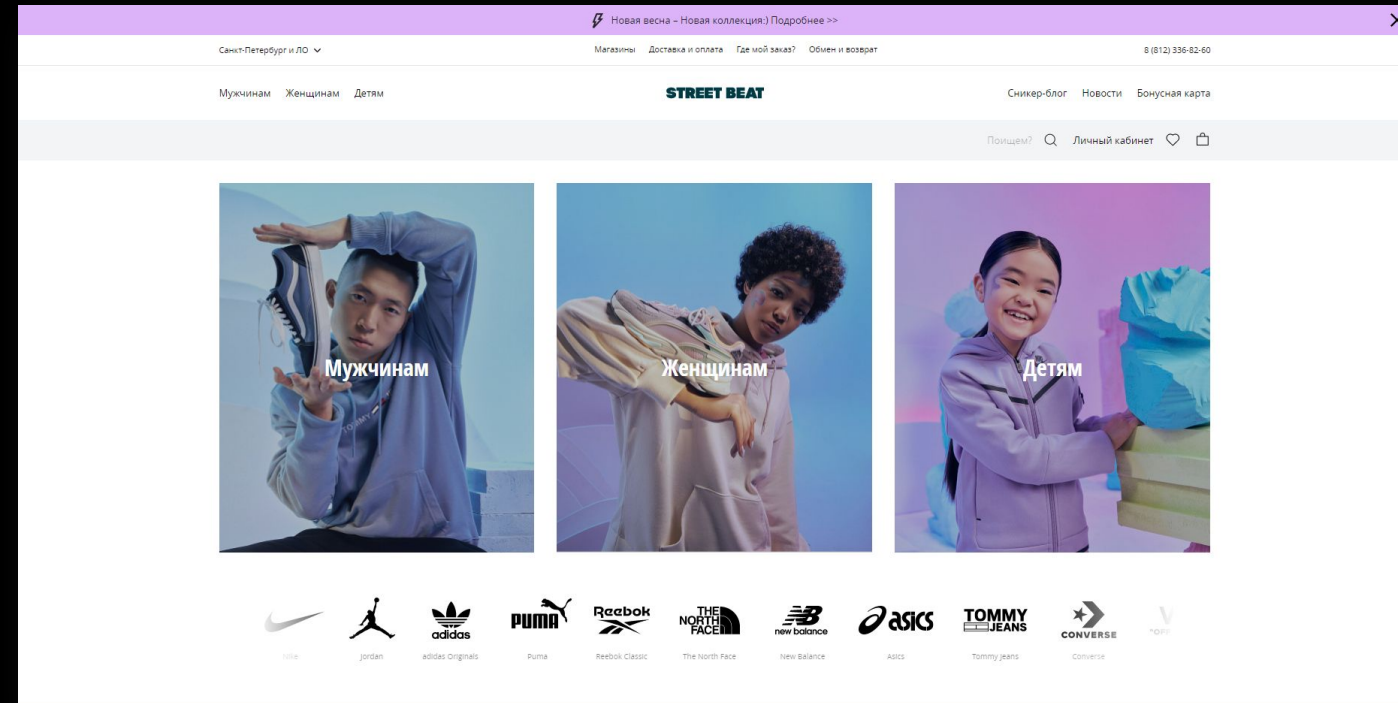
Новая весна – Новая коллекция:) Подробнее >>

Санкт-Петербург и ЛО

Магазины Доставка и оплата Где мой заказ? Обмен и возврат

8 (812) 336-82-60

Мужчинам Женщинам Детям

STREET BEAT

Сникер-блог Новости Бонусная карта

Поищем? Личный кабинет

Мужчинам

Женщинам

Детям

Nike

Jordan

adidas
adidas Originals

PUMA
Puma

Reebok
Reebok Classic

THE NORTH FACE
The North Face

new balance
New Balance

asics
Asics

TOMMY JEANS
Tommy Jeans

CONVERSE
Converse